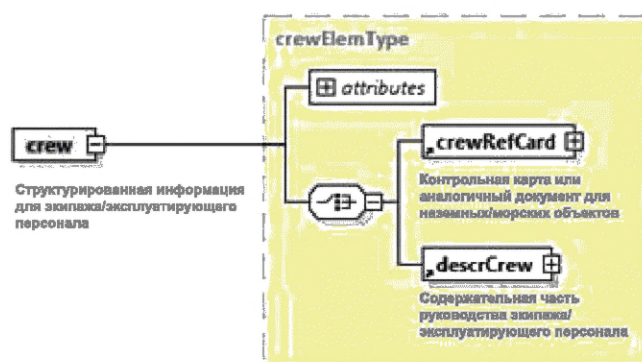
crewElemType

attributes

crew

Структурированная информация для экипажа/эксплуатирующего персонала

crewRefCard

Контрольная карта или аналогичный документ для наземных/морских объектов

descrCrew

Содержательная часть руководства экипажа/эксплуатирующего персонала